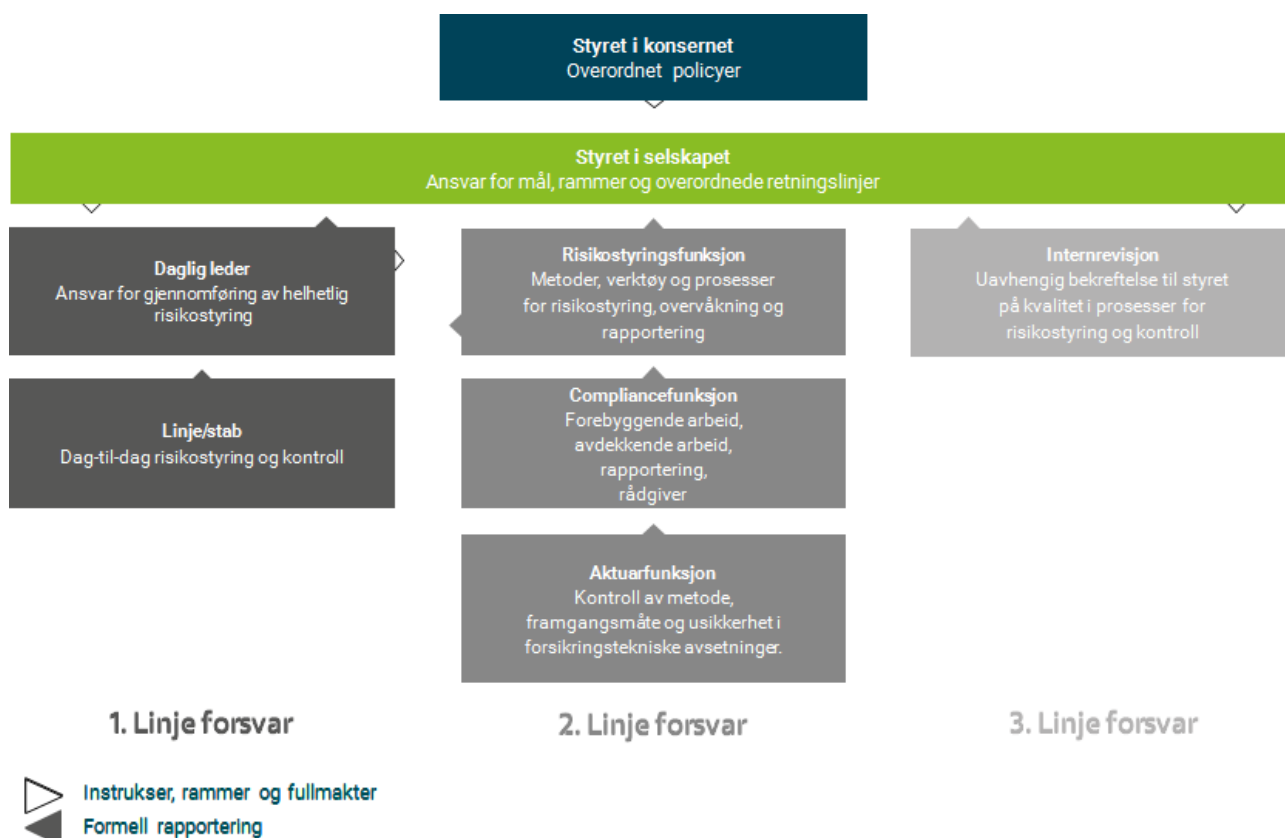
Styret i konsernet
Overordnet policyer

Styret i selskapet
Ansvar for mål, rammer og overordnede retningslinjer

Daglig leder
Ansvar for gjennomføring av helhetlig risikostyring

Linje/stab
Dag-til-dag risikostyring og kontroll

Risikostyringsfunksjon
Metoder, verktøy og prosesser for risikostyring, overvåkning og rapportering

Compliancefunksjon
Forebyggende arbeid, avdekkende arbeid, rapportering, rådgiver

Aktuarfunksjon
Kontroll av metode, framgangsmåte og usikkerhet i forsikringstekniske avsetninger.

Internrevisjon
Uavhengig bekreftelse til styret på kvalitet i prosesser for risikostyring og kontroll

1. Linje forsvar

2. Linje forsvar

3. Linje forsvar

Instrukser, rammer og fullmakter
Formell rapportering